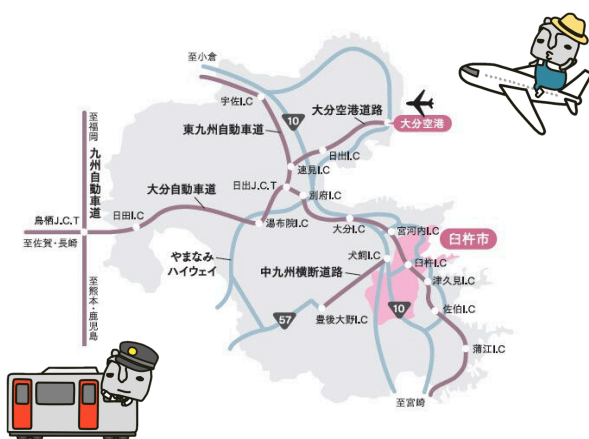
至小倉

宇佐I.C

10

大分空港道路

大分空港

東九州自動車道

日出I.C

速見I.C

至福岡

九州自動車道

日出J.C.T

別府I.C

大分自動車道

鳥栖J.C.T

日田I.C

湯布院I.C

大分I.C

宮河内I.C

臼杵市

至佐賀・長崎

やまなみハイウェイ

犬飼I.C

中九州横断道路

臼杵I.C

津久見I.C

至熊本・鹿児島

10

佐伯I.C

57

豊後大野I.C

蒲江I.C

至宮崎